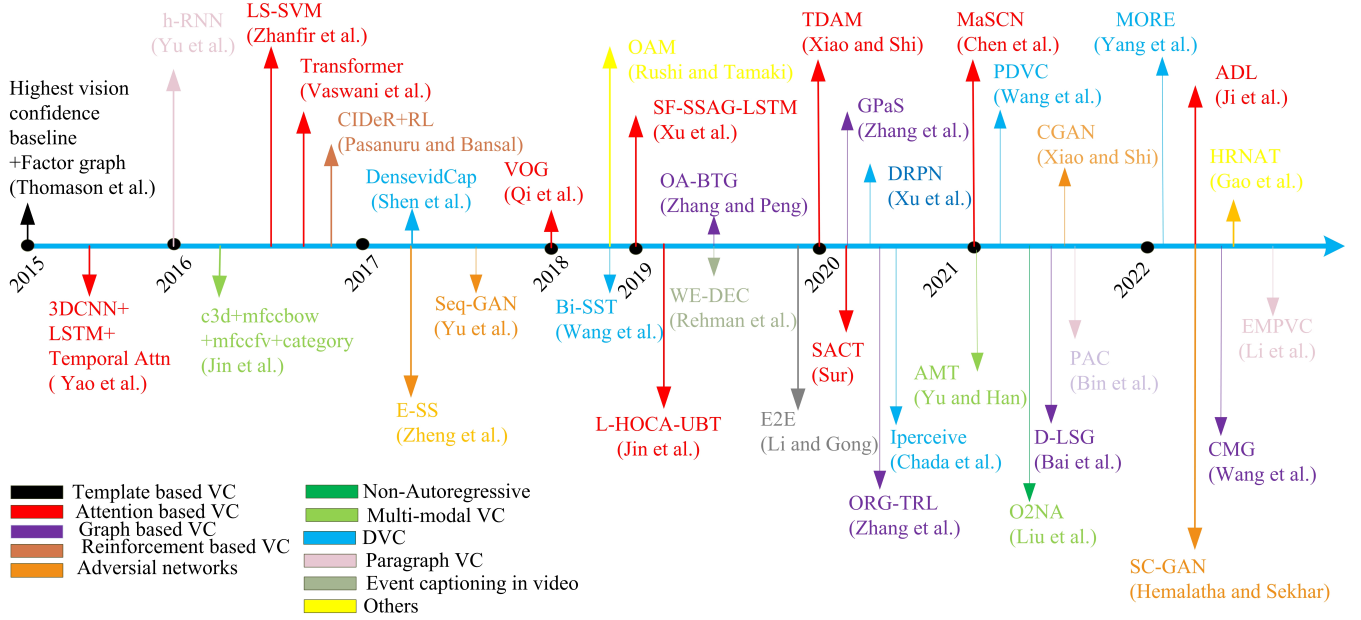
h-RNN
(Yu et al.)

LS-SVM
(Zhanfir et al.)

Transformer
(Vaswani et al.)

CIDeR+RL
(Pasanuru and Bansal)

Highest vision confidence baseline +Factor graph
(Thomason et al.)

DensevidCap
(Shen et al.)

VOG
(Qi et al.)

OAM
(Rushi and Tamaki)

SF-SSAG-LSTM
(Xu et al.)

OA-BTG
(Zhang and Peng)

TDAM
(Xiao and Shi)

GPaS
(Zhang et al.)

DRPN
(Xu et al.)

MaSCN
(Chen et al.)

PDVC
(Wang et al.)

CGAN
(Xiao and Shi)

MORE
(Yang et al.)

ADL
(Ji et al.)

HRNAT
(Gao et al.)

2015

2016

2017

2018

2019

2020

2021

2022

3DCNN+
LSTM+
Temporal Attn
( Yao et al.)

c3d+mfccbow
+mfccfv+category
(Jin et al.)

Seq-GAN
(Yu et al.)

E-SS
(Zheng et al.)

Bi-SST
(Wang et al.)

WE-DEC
(Rehman et al.)

L-HOCA-UBT
(Jin et al.)

E2E
(Li and Gong)

SACT
(Sur)

ORG-TRL
(Zhang et al.)

Iperceive
(Chada et al.)

AMT
(Yu and Han)

O2NA
(Liu et al.)

D-LSG
(Bai et al.)

PAC
(Bin et al.)

EMPVC
(Li et al.)

CMG
(Wang et al.)

SC-GAN
(Hemalatha and Sekhar)

Template based VC
Attention based VC
Graph based VC
Reinforcement based VC
Adversial networks
Non-Autoregressive
Multi-modal VC
DVC
Paragraph VC
Event captioning in video
Others